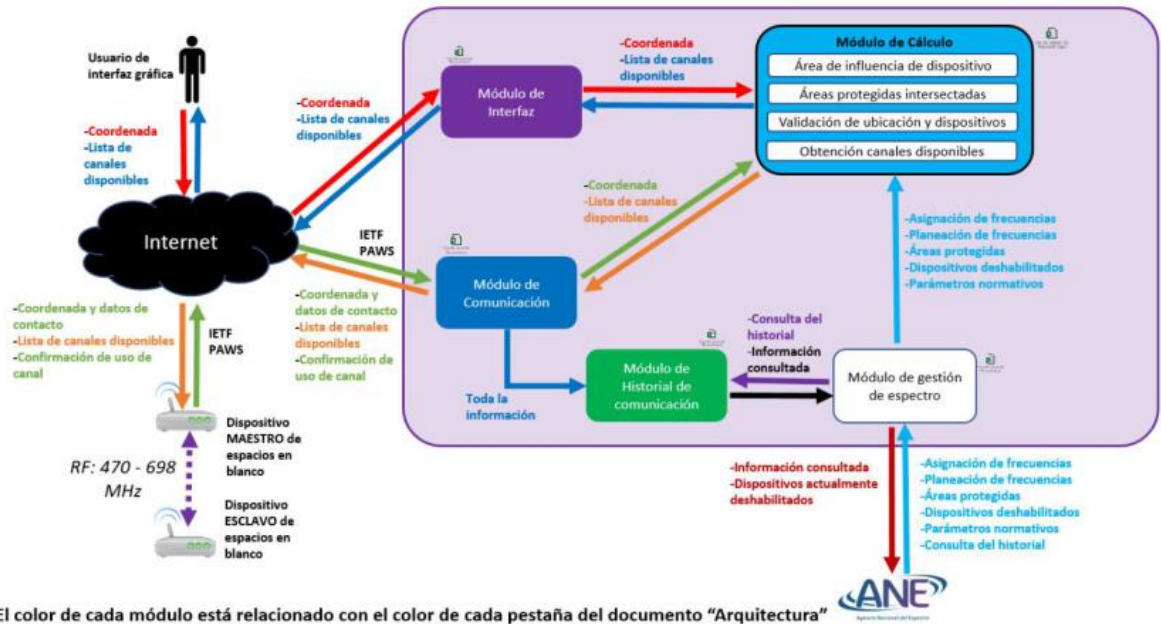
Usuario de interfaz gráfica

-Coordenada
-Lista de canales disponibles

Internet

-Coordenada
-Lista de canales disponibles

IETF PAWS

-Coordenada y datos de contacto
-Lista de canales disponibles
-Confirmación de uso de canal

IETF PAWS

Dispositivo MAESTRO de espacios en blanco

RF: 470 - 698 MHz

Dispositivo ESCLAVO de espacios en blanco

Módulo de Interfaz

-Coordenada
-Lista de canales disponibles

Módulo de Cálculo
Área de influencia de dispositivo
Áreas protegidas intersectadas
Validación de ubicación y dispositivos
Obtención canales disponibles

-Coordenada
-Lista de canales disponibles

Módulo de Comunicación

-Coordenada y datos de contacto
-Lista de canales disponibles
-Confirmación de uso de canal

Toda la información

Módulo de Historial de comunicación

-Consulta del historial
-Información consultada

Módulo de gestión de espectro

-Asignación de frecuencias
-Planeación de frecuencias
-Áreas protegidas
-Dispositivos deshabilitados
-Parámetros normativos

-Información consultada
-Dispositivos actualmente deshabilitados

-Asignación de frecuencias
-Planeación de frecuencias
-Áreas protegidas
-Dispositivos deshabilitados
-Parámetros normativos
-Consulta del historial

ANE

El color de cada módulo está relacionado con el color de cada pestaña del documento "Arquitectura"